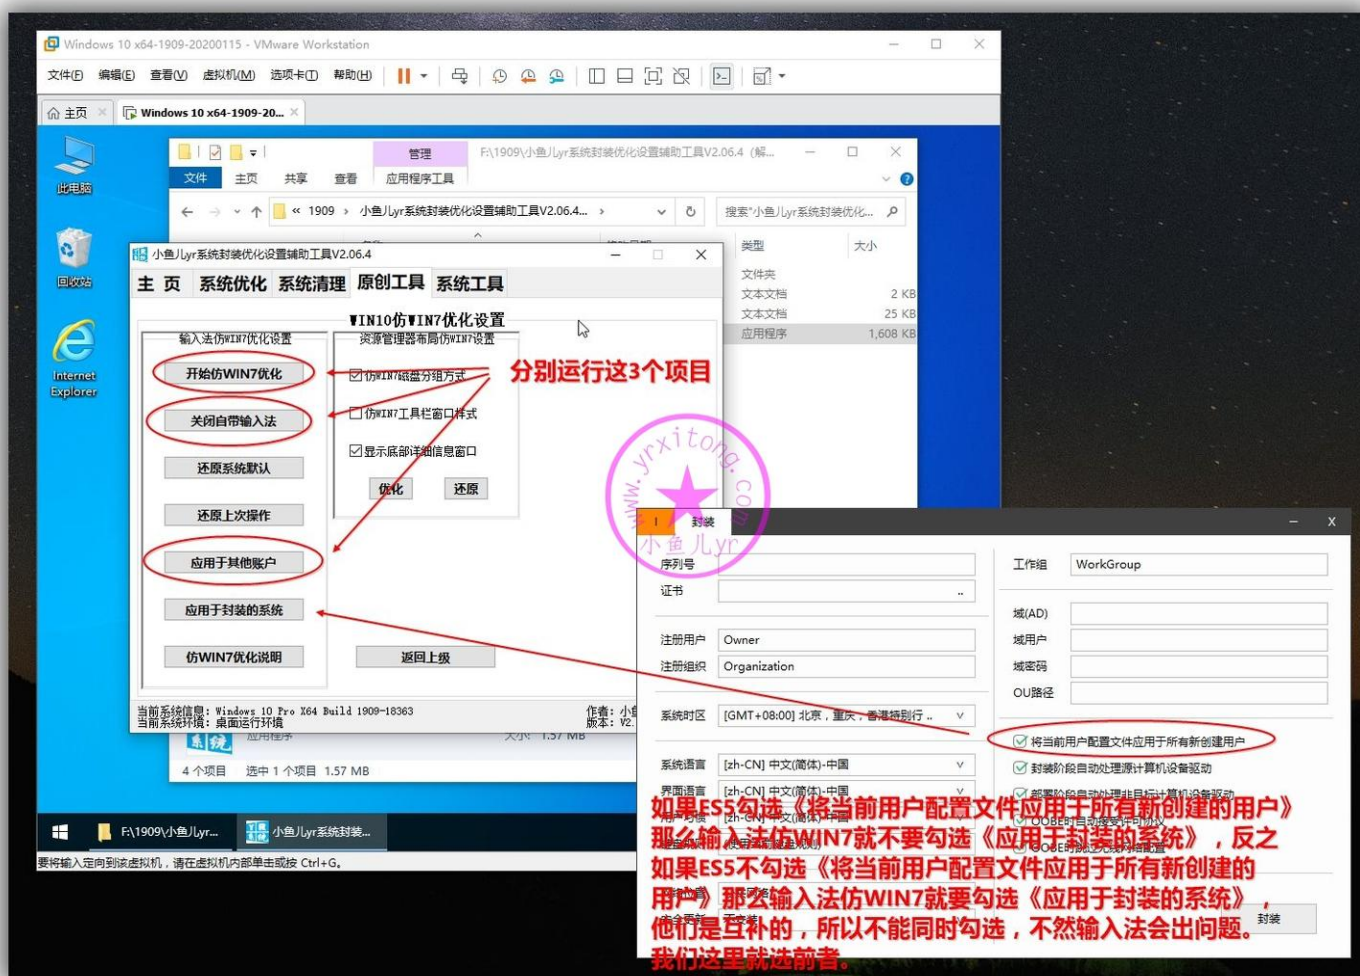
Windows 10 x64-1909-20200115 - VMware Workstation

文件(F) 编辑(E) 查看(V) 虚拟机(M) 选项卡(T) 帮助(H)

主页 Windows 10 x64-1909-20...

此电脑
回收站
Internet Explorer

管理 F:\1909\小鱼儿yr系统封装优化设置辅助工具V2.06.4 (解...
文件 主页 共享 查看 应用程序工具
« 1909 › 小鱼儿yr系统封装优化设置辅助工具V2.06.4... ›
搜索"小鱼儿yr系统封装优化...
类型 大小
文件夹
文本文档 2 KB
文本文档 25 KB
应用程序 1,608 KB
4 个项目 选中 1 个项目 1.57 MB

小鱼儿yr系统封装优化设置辅助工具V2.06.4
主 页 系统优化 系统清理 原创工具 系统工具
WIN10仿WIN7优化设置
输入法仿WIN7优化设置
资源管理器布局仿WIN7设置
开始仿WIN7优化
关闭自带输入法
还原系统默认
还原上次操作
应用于其他账户
应用于封装的系统
仿WIN7优化说明
仿WIN7磁盘分组方式
仿WIN7工具栏窗口样式
显示底部详细信息窗口
优化 还原
返回上级
当前系统信息: Windows 10 Pro X64 Build 1909-18363
当前系统环境: 桌面运行环境
作者: 小
版本: V2.

分别运行这3个项目

www.yrxitong.com
小鱼儿yr

封装
序列号
证书
注册用户 Owner
注册组织 Organization
系统时区 [GMT+08:00] 北京，重庆，香港特别行...
系统语言 [zh-CN] 中文(简体)-中国
界面语言 [zh-CN] 中文(简体)-中国
工作组 WorkGroup
域(AD)
域用户
域密码
OU路径
将当前用户配置文件应用于所有新创建用户
封装阶段自动处理源计算机设备驱动
封装

如果ES5勾选《将当前用户配置文件应用于所有新创建的用户》那么输入法仿WIN7就不要勾选《应用于封装的系统》，反之如果ES5不勾选《将当前用户配置文件应用于所有新创建的用户》那么输入法仿WIN7就要勾选《应用于封装的系统》，他们是互补的，所以不能同时勾选，不然输入法会出问题。我们这里就选前者。

F:\1909\小鱼儿yr... 小鱼儿yr系统封装...
要将输入定向到该虚拟机，请在虚拟机内部单击或按 Ctrl+G。